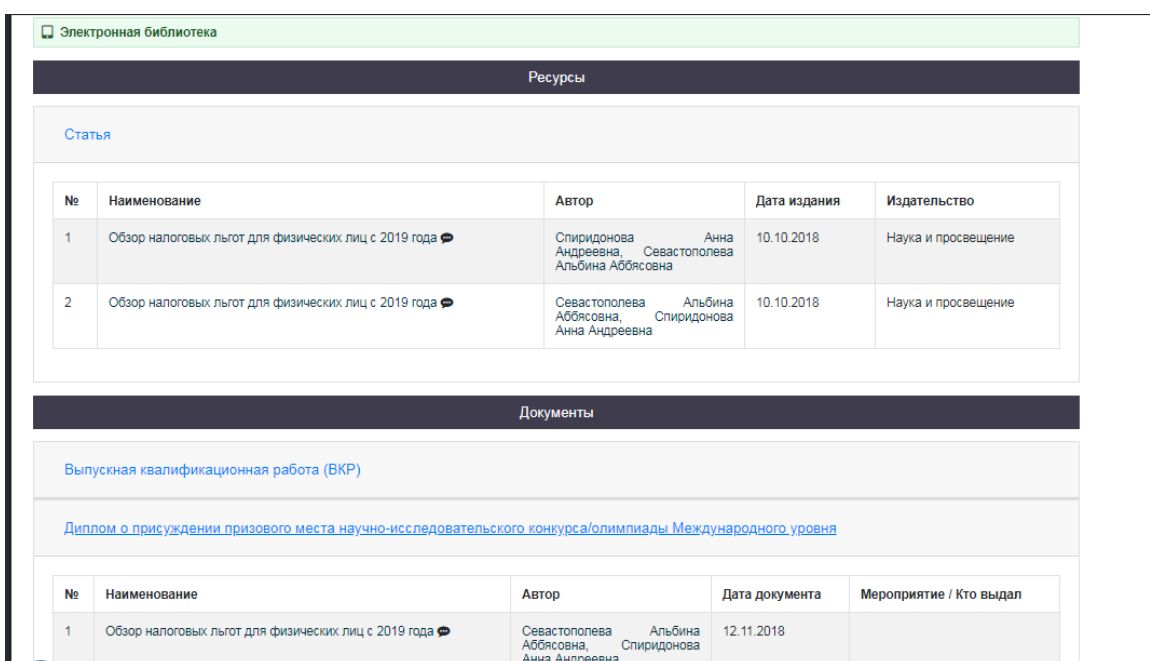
Электронная библиотека

Ресурсы

Статья

| № | Наименование | Автор | Дата издания | Издательство |
|---|---|---|---|---|
| 1 | Обзор налоговых льгот для физических лиц с 2019 года | Спиридонова Анна Андреевна, Севастополева Альбина Аббясовна | 10.10.2018 | Наука и просвещение |
| 2 | Обзор налоговых льгот для физических лиц с 2019 года | Севастополева Альбина Аббясовна, Спиридонова Анна Андреевна | 10.10.2018 | Наука и просвещение |

Документы

Выпускная квалификационная работа (ВКР)

Диплом о присуждении призового места научно-исследовательского конкурса/олимпиады Международного уровня

| № | Наименование | Автор | Дата документа | Мероприятие / Кто выдал |
|---|---|---|---|---|
| 1 | Обзор налоговых льгот для физических лиц с 2019 года | Севастополева Альбина Аббясовна, Спиридонова Анна Андреевна | 12.11.2018 | |